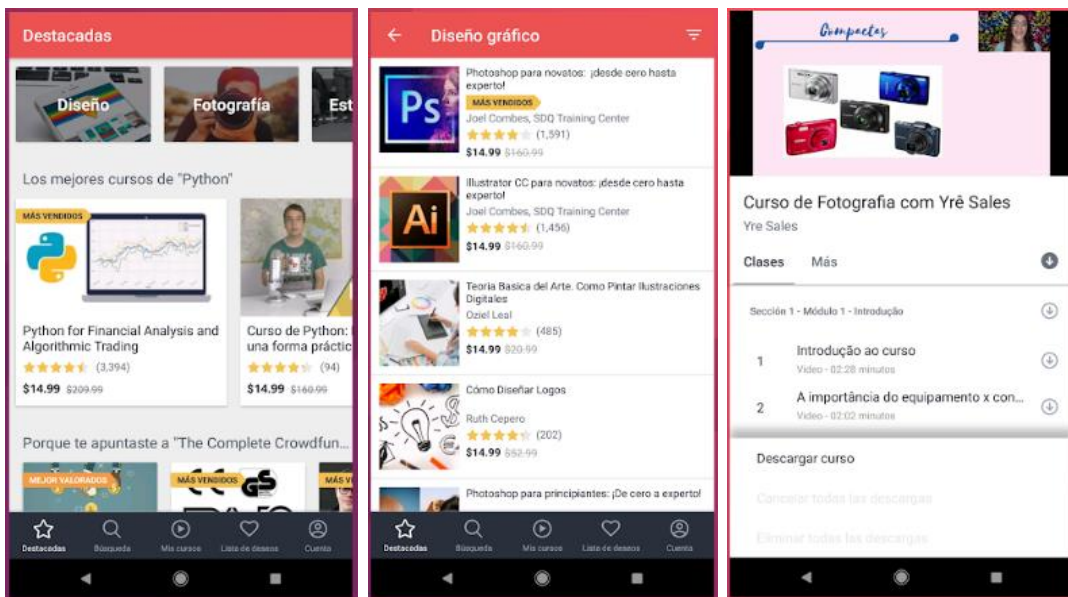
Destacadas

Diseño
Fotografía
Est

Los mejores cursos de "Python"

MÁS VENDIDOS

Python for Financial Analysis and Algorithmic Trading
(3,394)
$14.99 $209.99

Curso de Python: una forma práctic
(94)
$14.99 $160.99

Porque te apuntaste a "The Complete Crowdfun...

MEJOR VALORADOS
MÁS VENDIDOS
MÁS

Destacadas
Búsqueda
Mis cursos
Lista de deseos
Cuenta

Diseño gráfico

Photoshop para novatos: ¡desde cero hasta experto!
MÁS VENDIDOS
Joel Combes, SDQ Training Center
(1,591)
$14.99 $160.99

Illustrator CC para novatos: ¡desde cero hasta experto!
Joel Combes, SDQ Training Center
(1,456)
$14.99 $160.99

Teoria Basica del Arte. Como Pintar Ilustraciones Digitales
Oziel Leal
(485)
$14.99 $20.99

Cómo Diseñar Logos
Ruth Cepero
(202)
$14.99 $52.99

Photoshop para principiantes: ¡De cero a experto!

Destacadas
Búsqueda
Mis cursos
Lista de deseos
Cuenta

Compactas

Curso de Fotografia com Yrê Sales
Yre Sales

Clases
Más

Sección 1 - Módulo 1 - Introdução

1 Introdução ao curso
Video - 02:28 minutos

2 A importância do equipamento x con...
Video - 02:02 minutos

Descargar curso
Cancelar todas las descargas
Eliminar todas las descargas